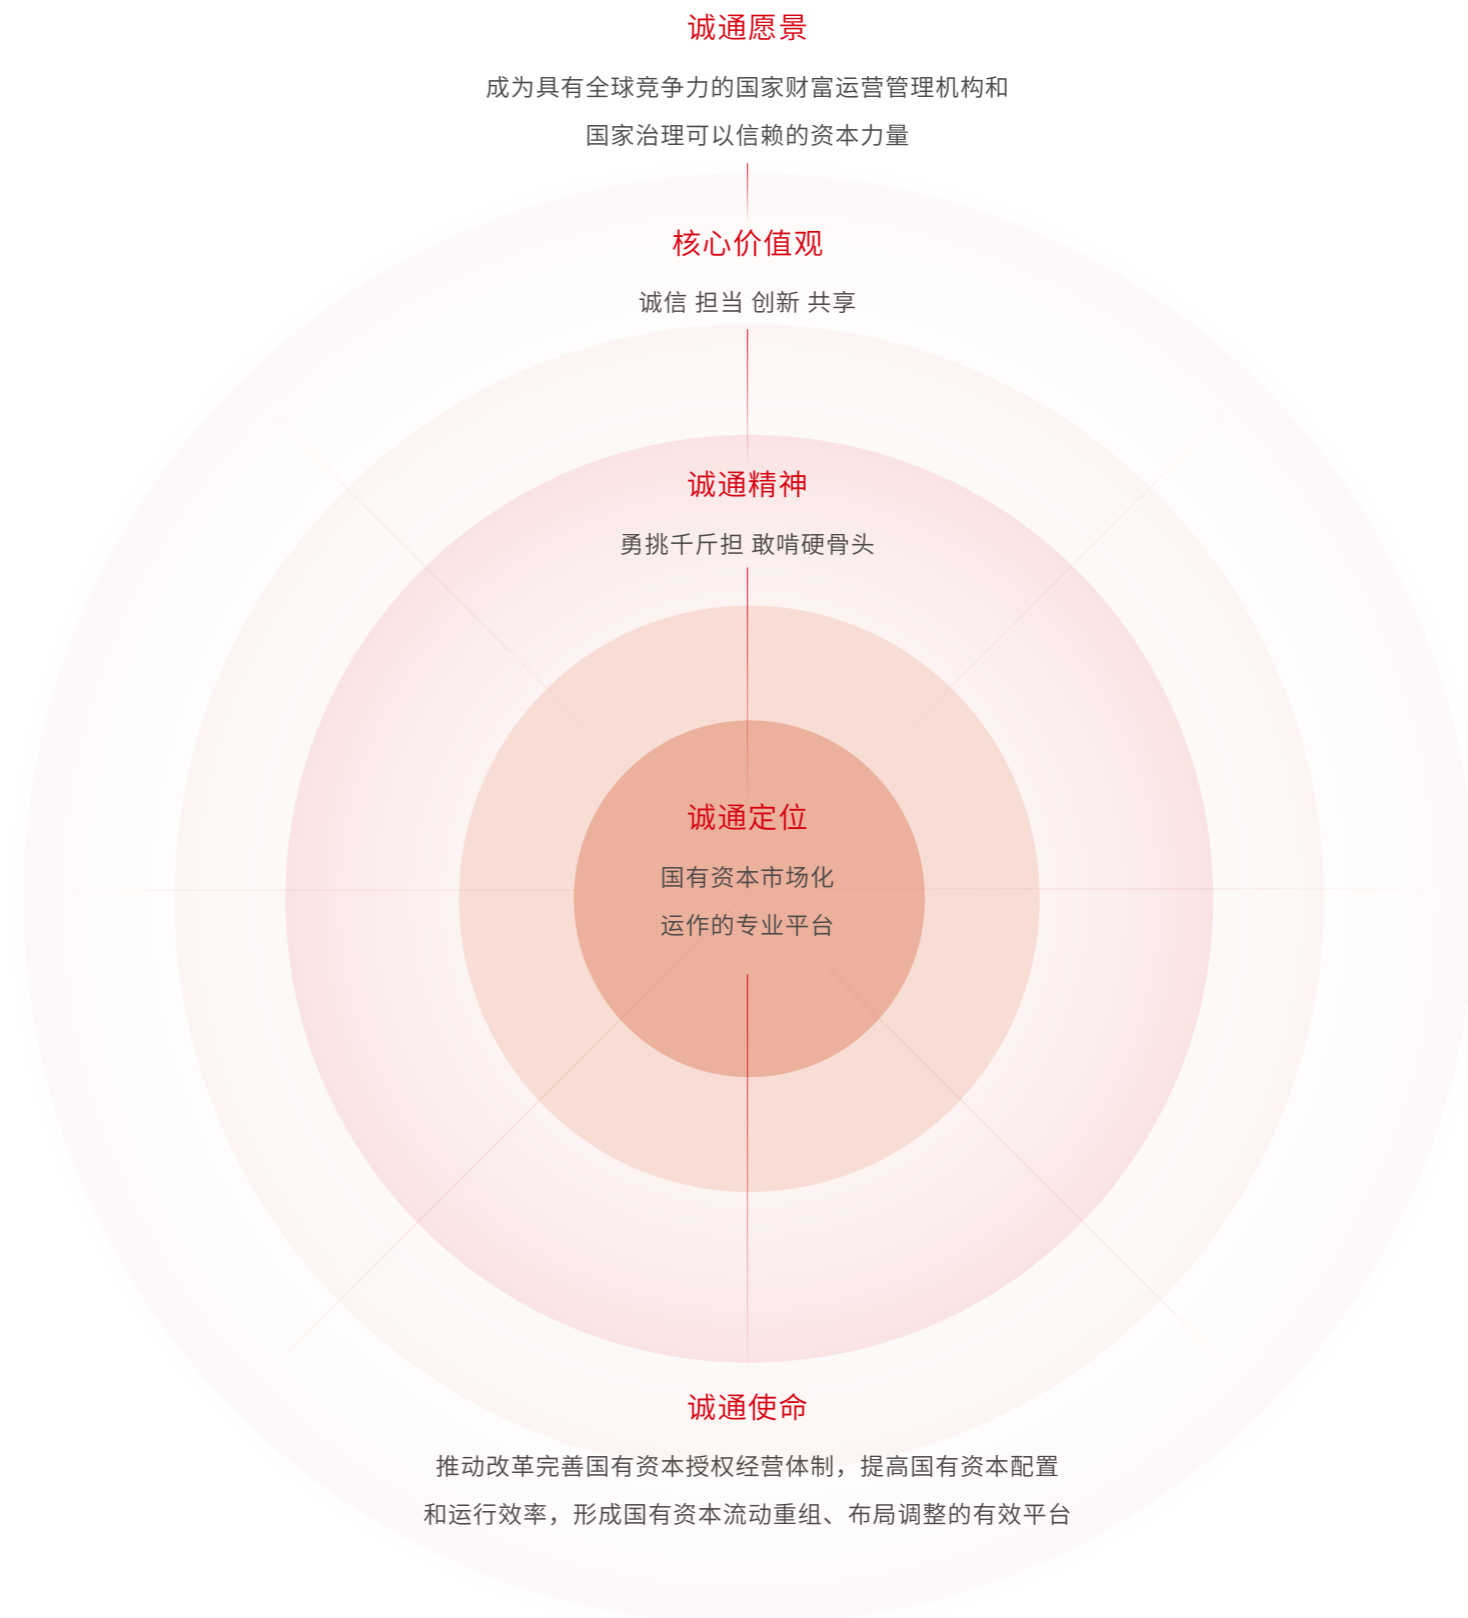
诚通愿景

成为具有全球竞争力的国家财富运营管理机构和国家治理可以信赖的资本力量

核心价值观

诚信 担当 创新 共享

诚通精神

勇挑千斤担 敢啃硬骨头

诚通定位

国有资本市场化运作的专业平台

诚通使命

推动改革完善国有资本授权经营体制，提高国有资本配置和运行效率，形成国有资本流动重组、布局调整的有效平台